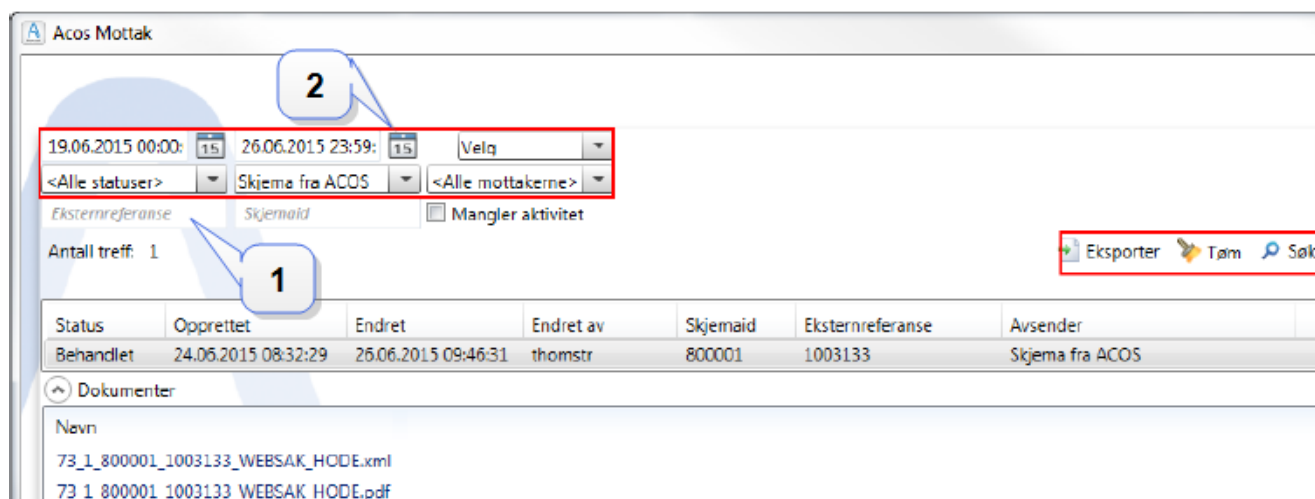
Acos Mottak

2

19.06.2015 00:00: 15 26.06.2015 23:59: 15 Velg

<Alle statuser> Skjema fra ACOS <Alle mottakerne>

Eksternreferanse Skjemaid Mangler aktivitet

Antall treff: 1

1

Eksporter Tøm Søk

| Status | Opprettet | Endret | Endret av | Skjemaid | Eksternreferanse | Avsender |
|---|---|---|---|---|---|---|
| Behandlet | 24.06.2015 08:32:29 | 26.06.2015 09:46:31 | thomstr | 800001 | 1003133 | Skjema fra ACOS |

Dokumenter

Navn

73_1_800001_1003133_WEBSAK_HODE.xml

73_1_800001_1003133_WEBSAK_HODE.pdf